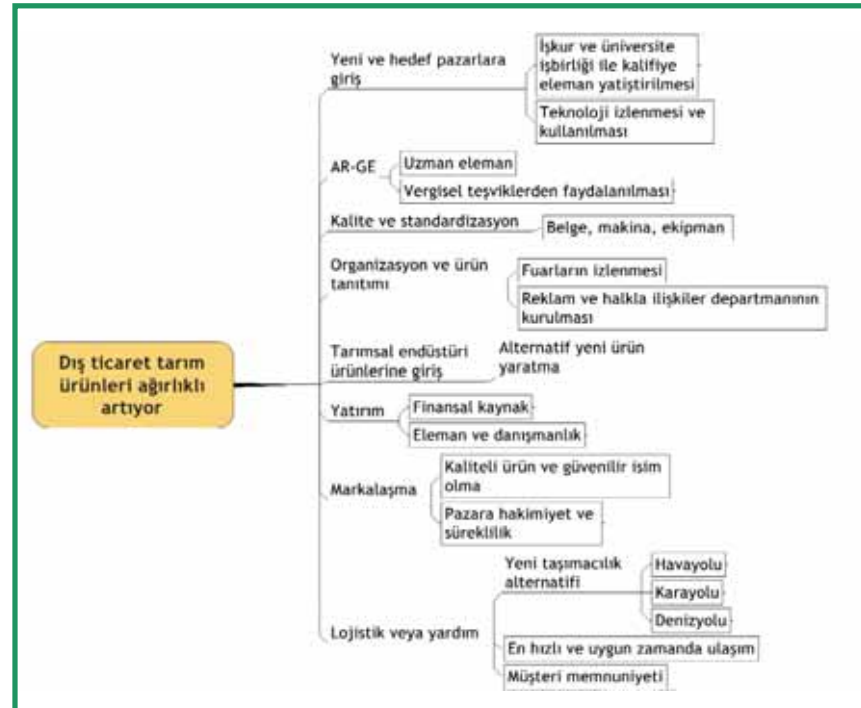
Dış ticaret tarım ürünleri ağırlıklı artıyor

Yeni ve hedef pazarlara giriş

İşkur ve üniversite işbirliği ile kalifiye eleman yatiştirilmesi

Teknoloji izlenmesi ve kullanılması

AR-GE

Uzman eleman

Vergisel teşviklerden faydalanılması

Kalite ve standardizasyon

Belge, makina, ekipman

Organizasyon ve ürün tanıtımı

Fuarların izlenmesi

Reklam ve halkla ilişkiler departmanının kurulması

Tarımsal endüstüri ürünlerine giriş

Alternatif yeni ürün yaratma

Yatırım

Finansal kaynak

Eleman ve danışmanlık

Markalaşma

Kaliteli ürün ve güvenilir isim olma

Pazara hakimiyet ve süreklilik

Lojistik veya yardım

Yeni taşımacılık alternatifi

Havayolu

Karayolu

Denizyolu

En hızlı ve uygun zamanda ulaşım

Müşteri memnuniyeti